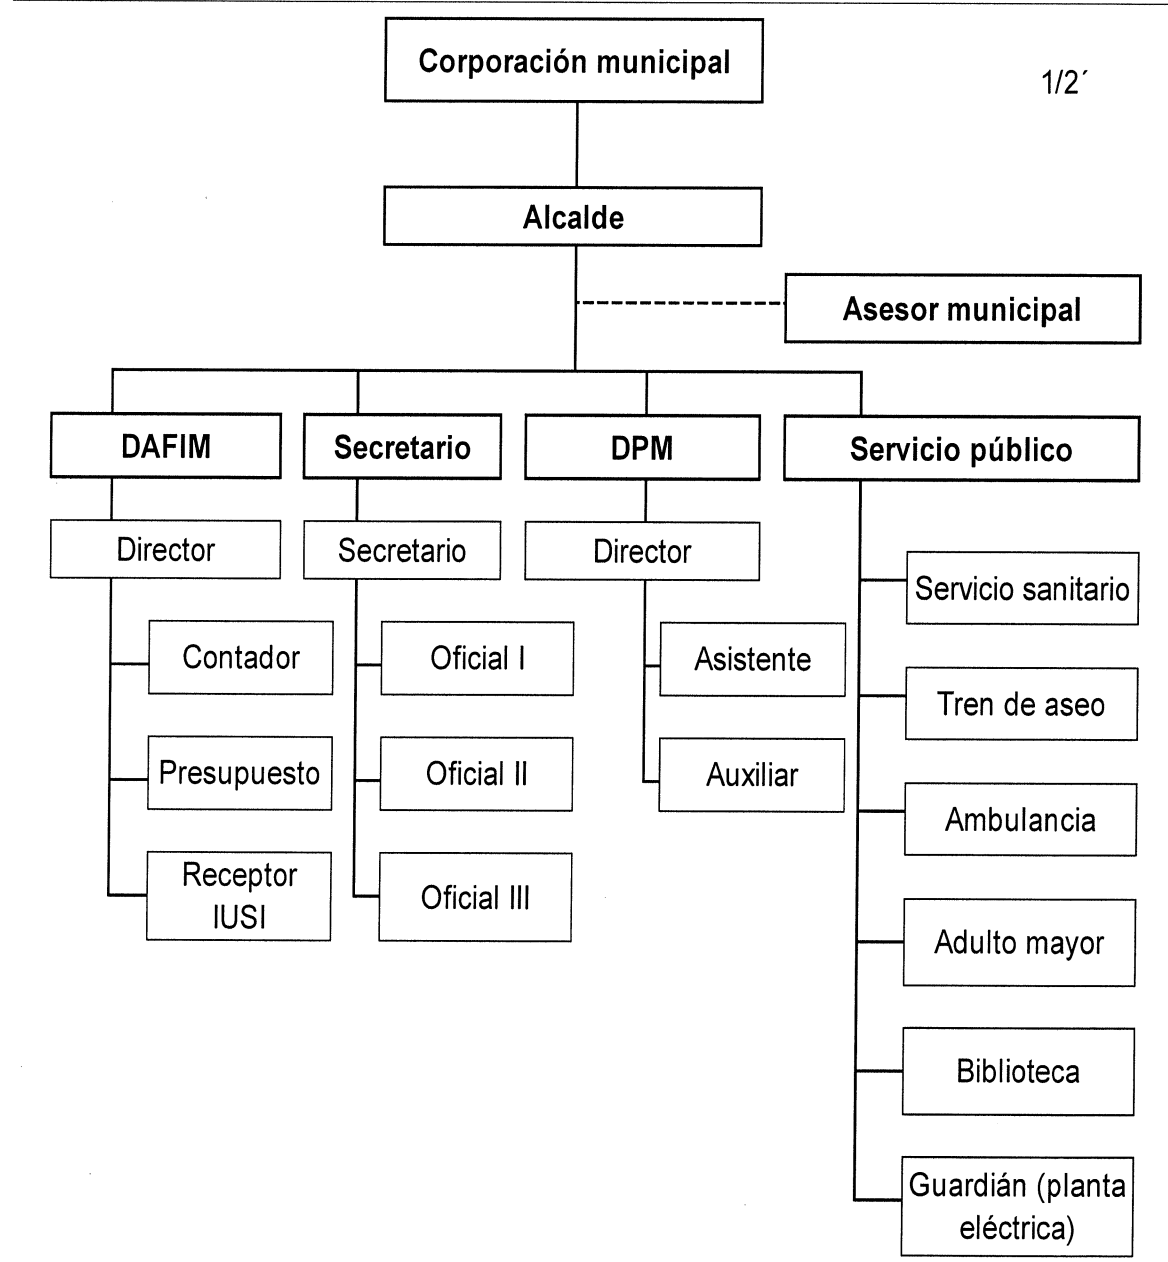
Corporación municipal

1/2´

Alcalde

Asesor municipal

DAFIM

Director

Contador

Presupuesto

Receptor IUSI

Secretario

Secretario

Oficial I

Oficial II

Oficial III

DPM

Director

Asistente

Auxiliar

Servicio público

Servicio sanitario

Tren de aseo

Ambulancia

Adulto mayor

Biblioteca

Guardián (planta eléctrica)